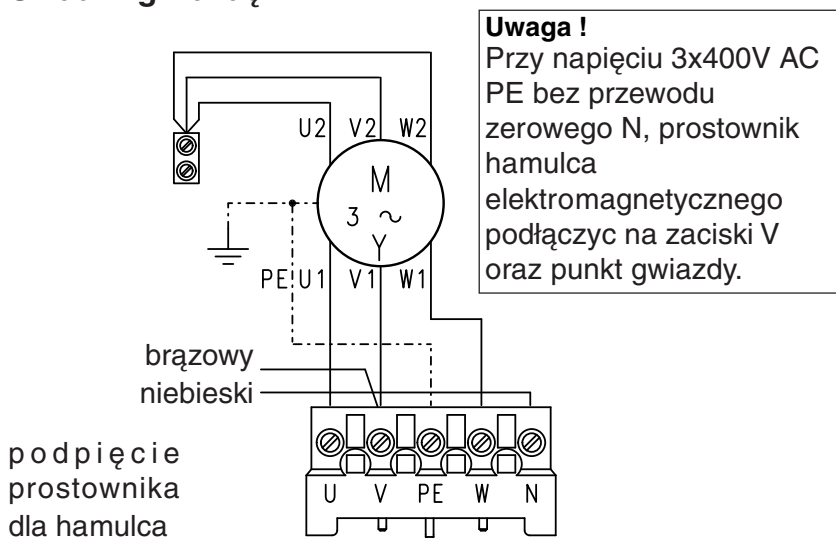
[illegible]

**Uwaga !**
Przy napięciu 3x400V AC PE bez przewodu zerowego N, prostownik hamulca elektromagnetycznego podłączyc na zaciski V oraz punkt gwiazdy.

U2 V2 W2

M
3 ~
Y

PE U1 V1 W1

brązowy
niebieski

U V PE W N

p o d p i ę c i e
prostownika
dla hamulca